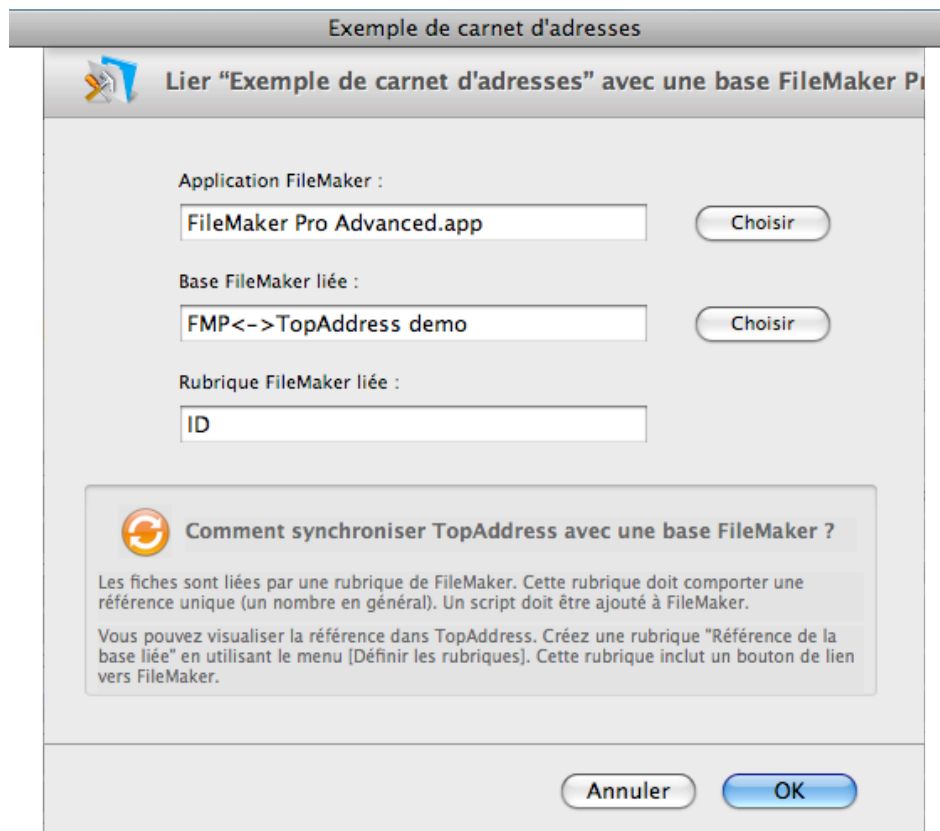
Exemple de carnet d'adresses

Lier “Exemple de carnet d'adresses” avec une base FileMaker Pr

Application FileMaker :

FileMaker Pro Advanced.app

Choisir

Base FileMaker liée :

FMP<->TopAddress demo

Choisir

Rubrique FileMaker liée :

ID

Comment synchroniser TopAddress avec une base FileMaker ?

Les fiches sont liées par une rubrique de FileMaker. Cette rubrique doit comporter une référence unique (un nombre en général). Un script doit être ajouté à FileMaker.

Vous pouvez visualiser la référence dans TopAddress. Créez une rubrique "Référence de la base liée" en utilisant le menu [Définir les rubriques]. Cette rubrique inclut un bouton de lien vers FileMaker.

Annuler

OK